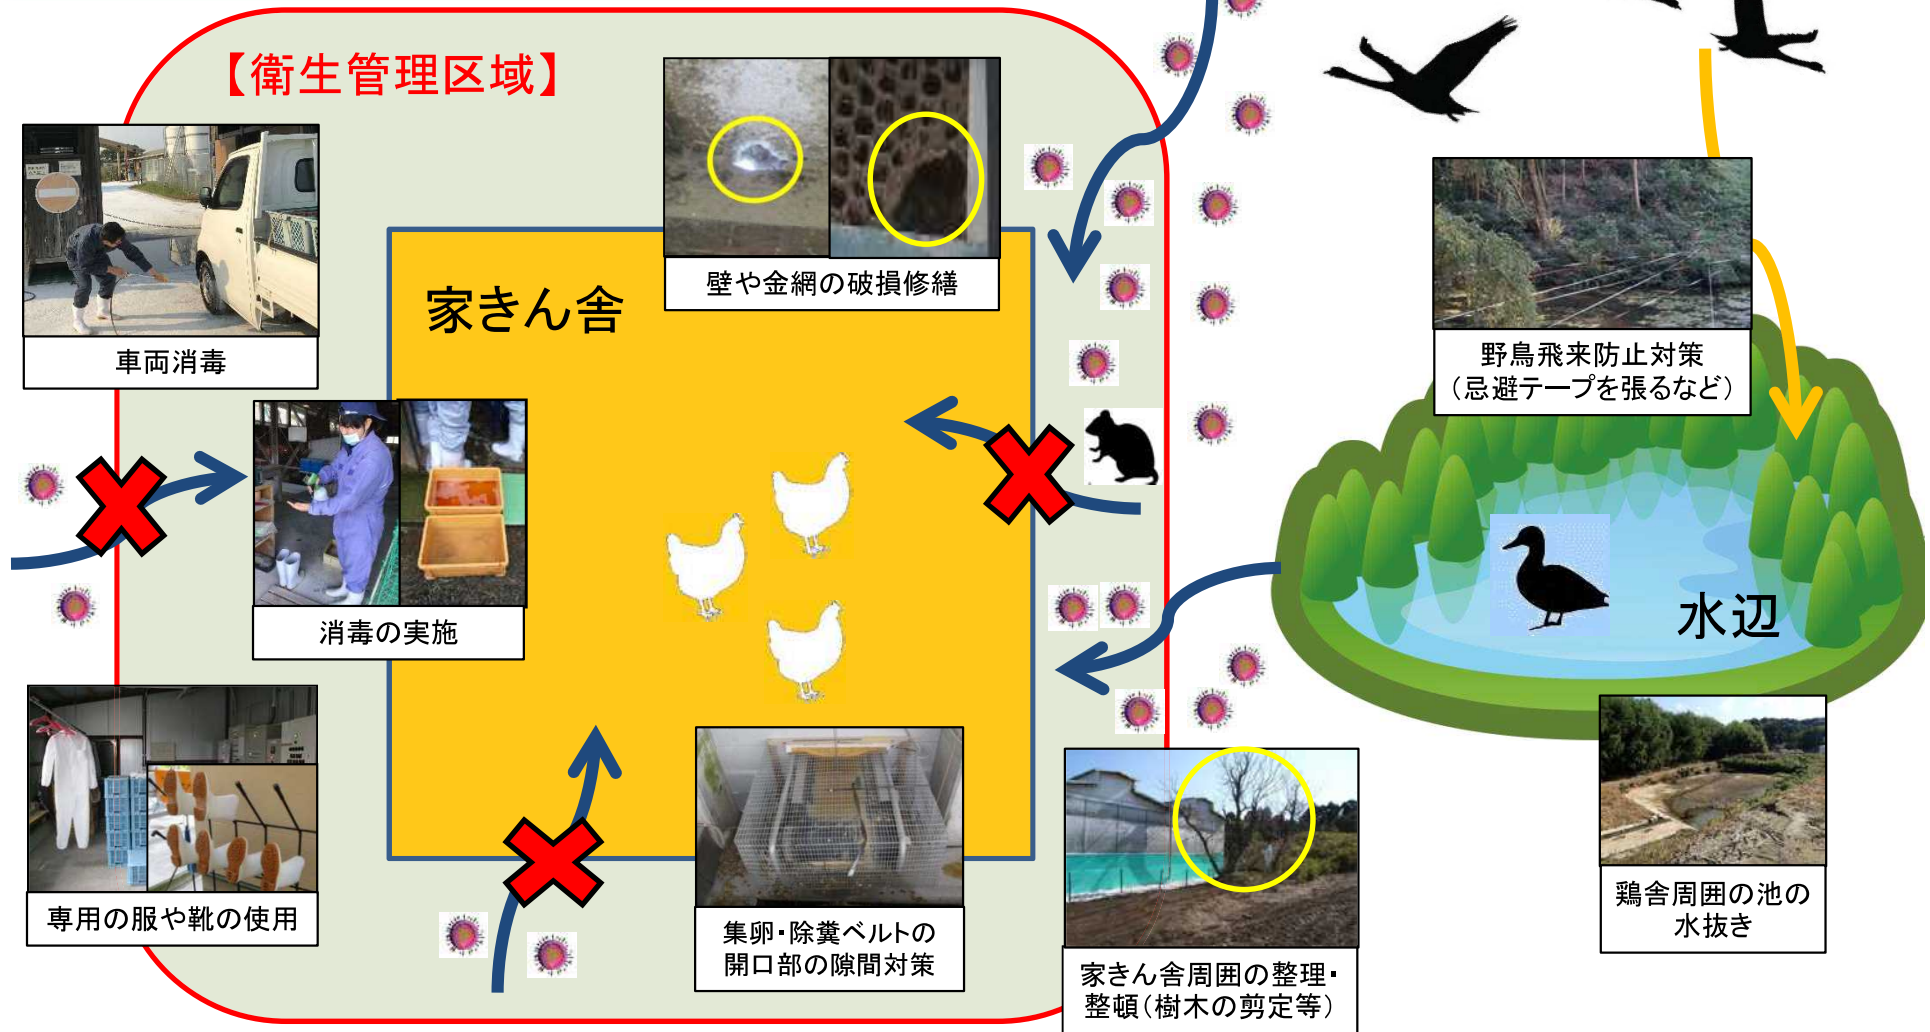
【衛生管理区域】

車両消毒

壁や金網の破損修繕

家きん舎

消毒の実施

専用の服や靴の使用

集卵・除糞ベルトの開口部の隙間対策

家きん舎周囲の整理・整頓（樹木の剪定等）

野鳥飛来防止対策（忌避テープを張るなど）

水辺

鶏舎周囲の池の水抜き